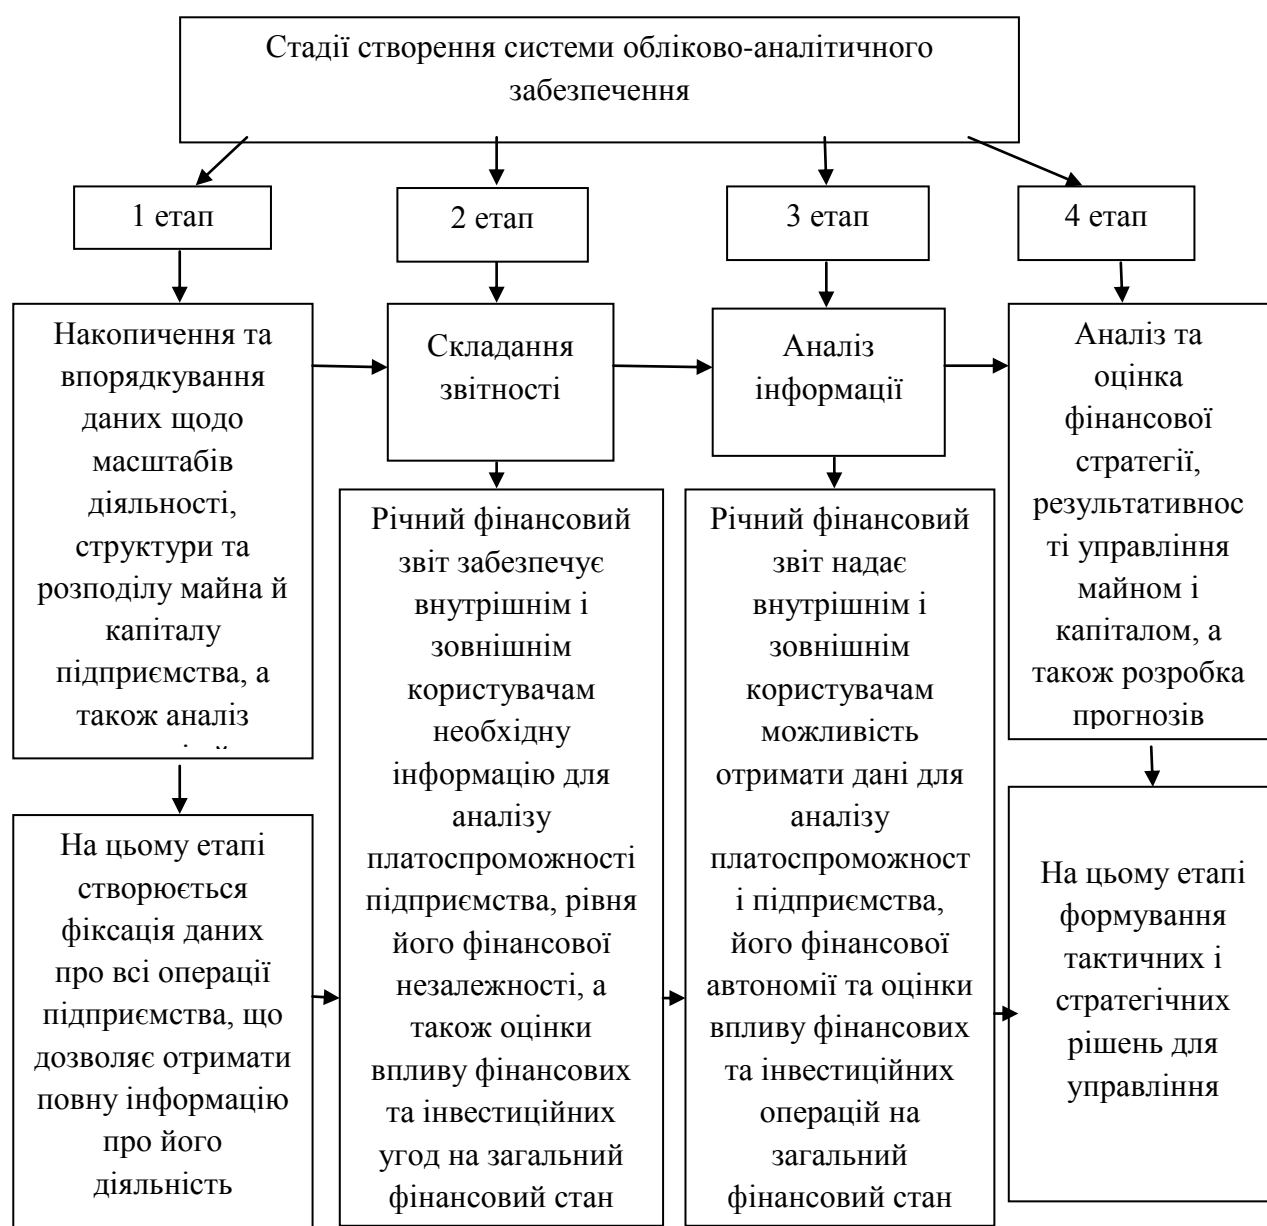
Стадії створення системи обліково-аналітичного забезпечення

1 етап

2 етап

3 етап

4 етап

Накопичення та впорядкування даних щодо масштабів діяльності, структури та розподілу майна й капіталу підприємства, а також аналіз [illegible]

Складання звітності

Аналіз інформації

Аналіз та оцінка фінансової стратегії, результативнос ті управління майном і капіталом, а також розробка прогнозів

На цьому етапі створюється фіксація даних про всі операції підприємства, що дозволяє отримати повну інформацію про його діяльність

Річний фінансовий звіт забезпечує внутрішнім і зовнішнім користувачам необхідну інформацію для аналізу платоспроможності підприємства, рівня його фінансової незалежності, а також оцінки впливу фінансових та інвестиційних угод на загальний фінансовий стан

Річний фінансовий звіт надає внутрішнім і зовнішнім користувачам можливість отримати дані для аналізу платоспроможност і підприємства, його фінансової автономії та оцінки впливу фінансових та інвестиційних операцій на загальний фінансовий стан

На цьому етапі формування тактичних і стратегічних рішень для управління